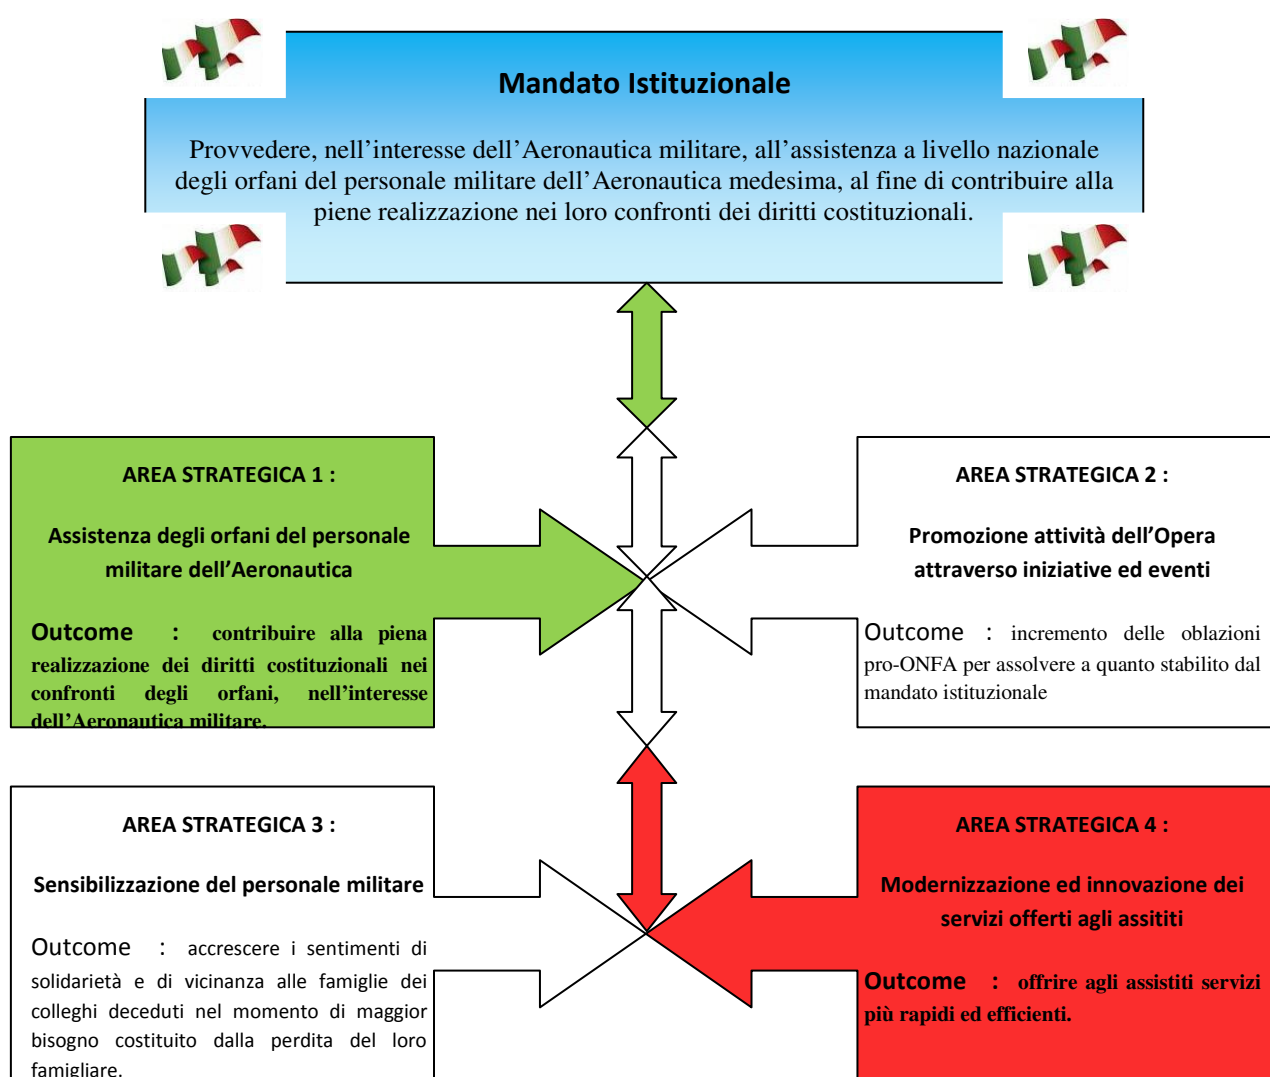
Mandato Istituzionale

Provvedere, nell’interesse dell’Aeronautica militare, all’assistenza a livello nazionale degli orfani del personale militare dell’Aeronautica medesima, al fine di contribuire alla piene realizzazione nei loro confronti dei diritti costituzionali.

AREA STRATEGICA 1 :

Assistenza degli orfani del personale militare dell’Aeronautica

Outcome : contribuire alla piena realizzazione dei diritti costituzionali nei confronti degli orfani, nell’interesse dell’Aeronautica militare.

AREA STRATEGICA 2 :

Promozione attività dell’Opera attraverso iniziative ed eventi

Outcome : incremento delle oblazioni pro-ONFA per assolvere a quanto stabilito dal mandato istituzionale

AREA STRATEGICA 3 :

Sensibilizzazione del personale militare

Outcome : accrescere i sentimenti di solidarietà e di vicinanza alle famiglie dei colleghi deceduti nel momento di maggior bisogno costituito dalla perdita del loro famigliare.

AREA STRATEGICA 4 :

Modernizzazione ed innovazione dei servizi offerti agli assititi

Outcome : offrire agli assistiti servizi più rapidi ed efficienti.